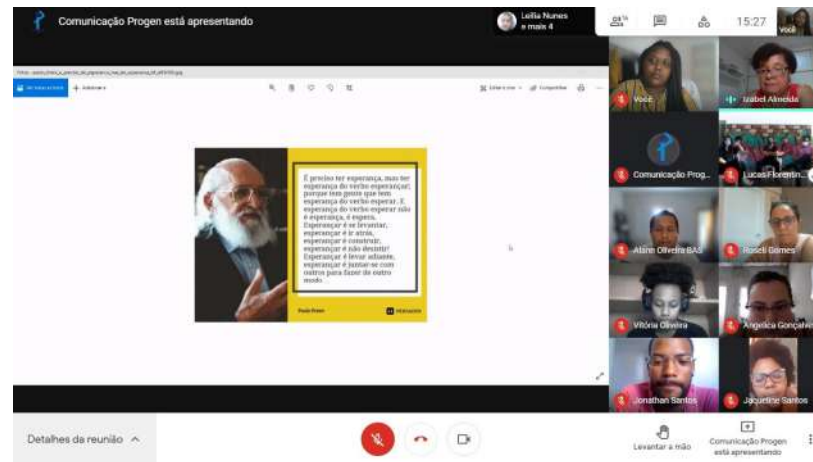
Comunicação Progen está apresentando

Leilia Nunes e mais 4

15:27

Você

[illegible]

+ Adicionar

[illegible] Compartilhar

É preciso ter esperança, mas ter esperança do verbo esperançar; porque tem gente que tem esperança do verbo esperar. E esperança do verbo esperar não é esperança, é espera. Esperançar é se levantar, esperançar é ir atrás, esperançar é construir, esperançar é não desistir! Esperançar é levar adiante, esperançar é juntar-se com outros para fazer de outro modo...

Paulo Freire

Você

Izabel Almeida

Comunicação Prog...

Lucas Florentin...

Alinn Oliveira BAS

Roseli Gomes

Vitória Oliveira

Angelica Gonçalve

Jonathan Santos

Jaqueline Santos

Detalhes da reunião

Levantar a mão

Comunicação Progen está apresentando